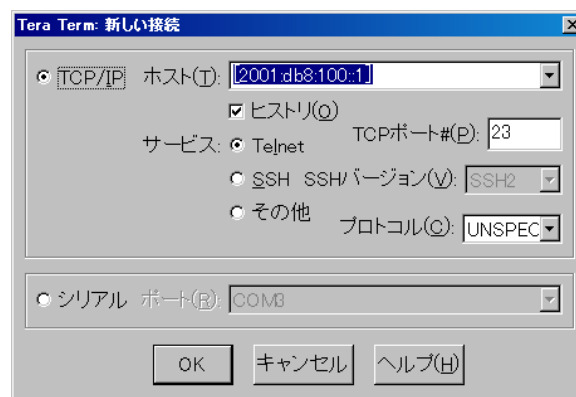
Tera Term: 新しい接続

TCP/IP ホスト(T): [2001:db8:100::1]

ヒストリ(O)

サービス: Telnet TCPポート#(P): 23

SSH SSHバージョン(V): SSH2

その他 プロトコル(C): UNSPEC

シリアル ポート(R): COM3

OK キャンセル ヘルプ(H)